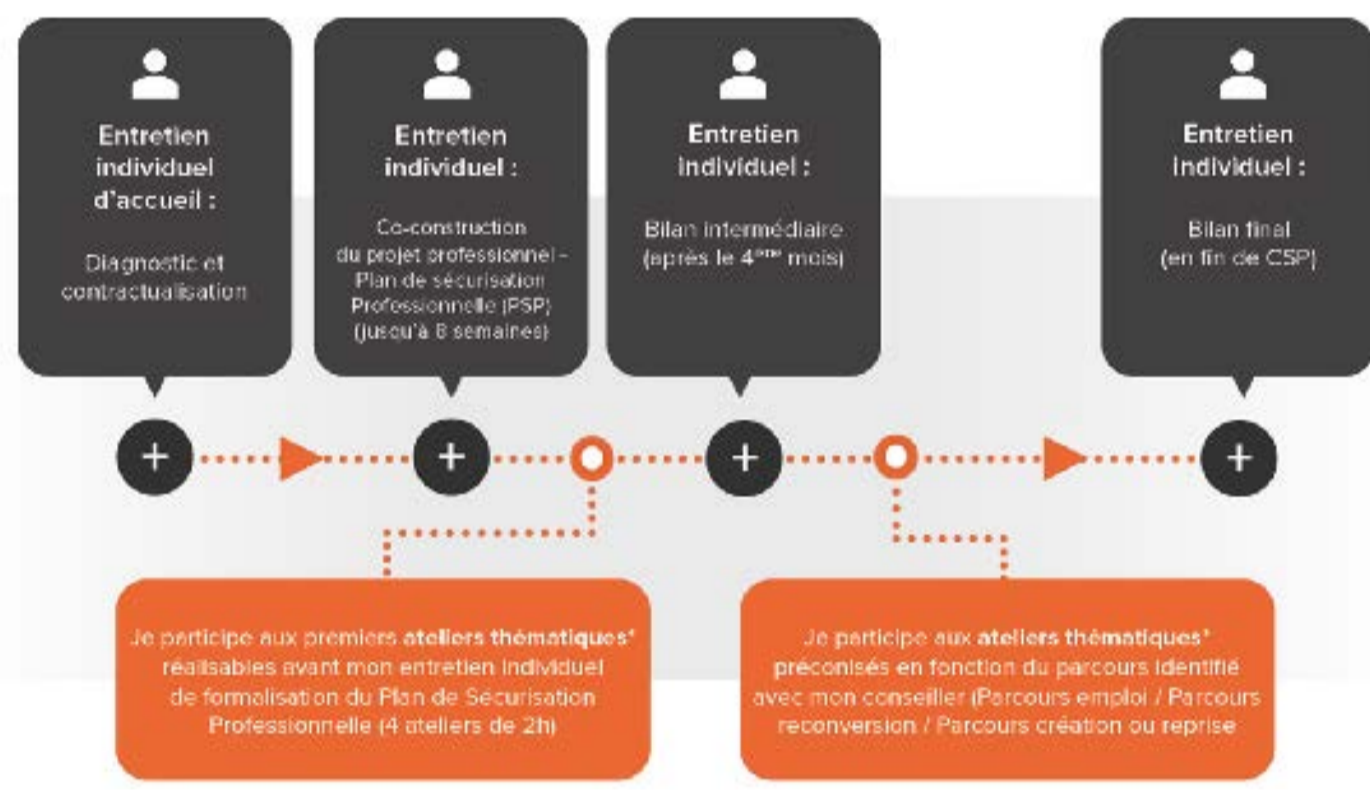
Entretien individuel d'accueil :

Diagnostic et contractualisation

Entretien individuel :

Co-construction du projet professionnel - Plan de sécurisation Professionnelle (PSP) (jusqu'à 8 semaines)

Entretien individuel :

Bilan intermédiaire (après le 4ème mois)

Entretien individuel :

Bilan final (en fin de CSP)

+

+

+

+

Je participe aux premiers ateliers thématiques* réalisables avant mon entretien individuel de formalisation du Plan de Sécurisation Professionnelle (4 ateliers de 2h)

Je participe aux ateliers thématiques* préconisés en fonction du parcours identifié avec mon conseiller (Parcours emploi / Parcours reconversion / Parcours création ou reprise